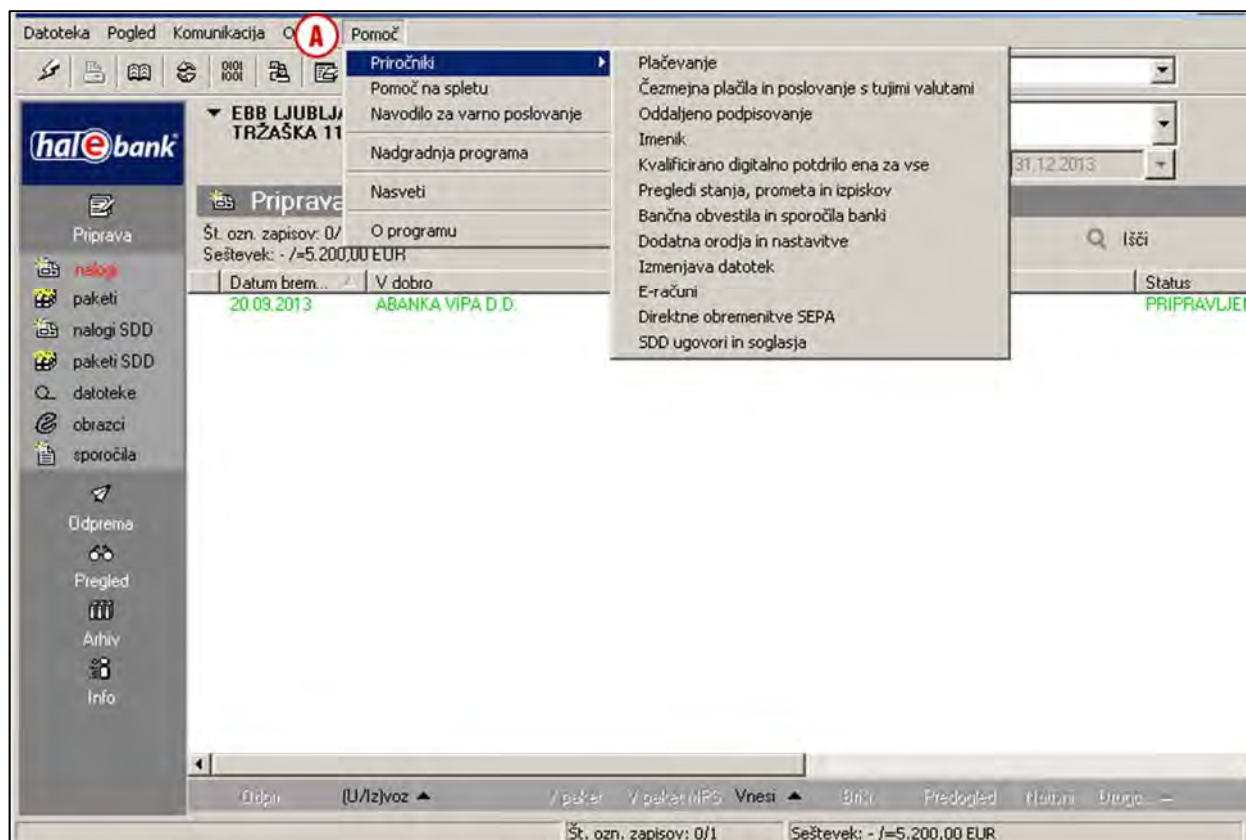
Datoteka Pogled Komunikacija O A Pomoč

Priročniki
Pomoč na spletu
Navodilo za varno poslovanje
Nadgradnja programa
Nasveti
O programu

Plačevanje
Čezmejna plačila in poslovanje s tujimi valutami
Oddaljeno podpisovanje
Imenik
Kvalificirano digitalno potdrilo ena za vse
Pregledi stanja, prometa in izpiskov
Bančna obvestila in sporočila banki
Dodatna orodja in nastavitve
Izmenjava datotek
E-računi
Direktne obremenitve SEPA
SDD ugovori in soglasja

halcombank

EBB LJUBLJA
TRŽAŠKA 11

31.12.2013

Priprava

Št. ozn. zapisov: 0/
Seštevek: - /=5.200,00 EUR

Išči

| Datum brem... | V dobro | Status |
|---|---|---|
| 20.09.2013 | ABANKA VIPA D.D. | PRIPRAVLJEI |

Priprava
nalogi
paketi
nalogi SDD
paketi SDD
datoteke
obrazci
sporočila
Odprema
Pregled
Arhiv
Info

Odpri (U/Iz)voz V paket V paket MPS Vnesi Briši Predogled Natisni Drugo

Št. ozn. zapisov: 0/1 Seštevek: - /=5.200,00 EUR